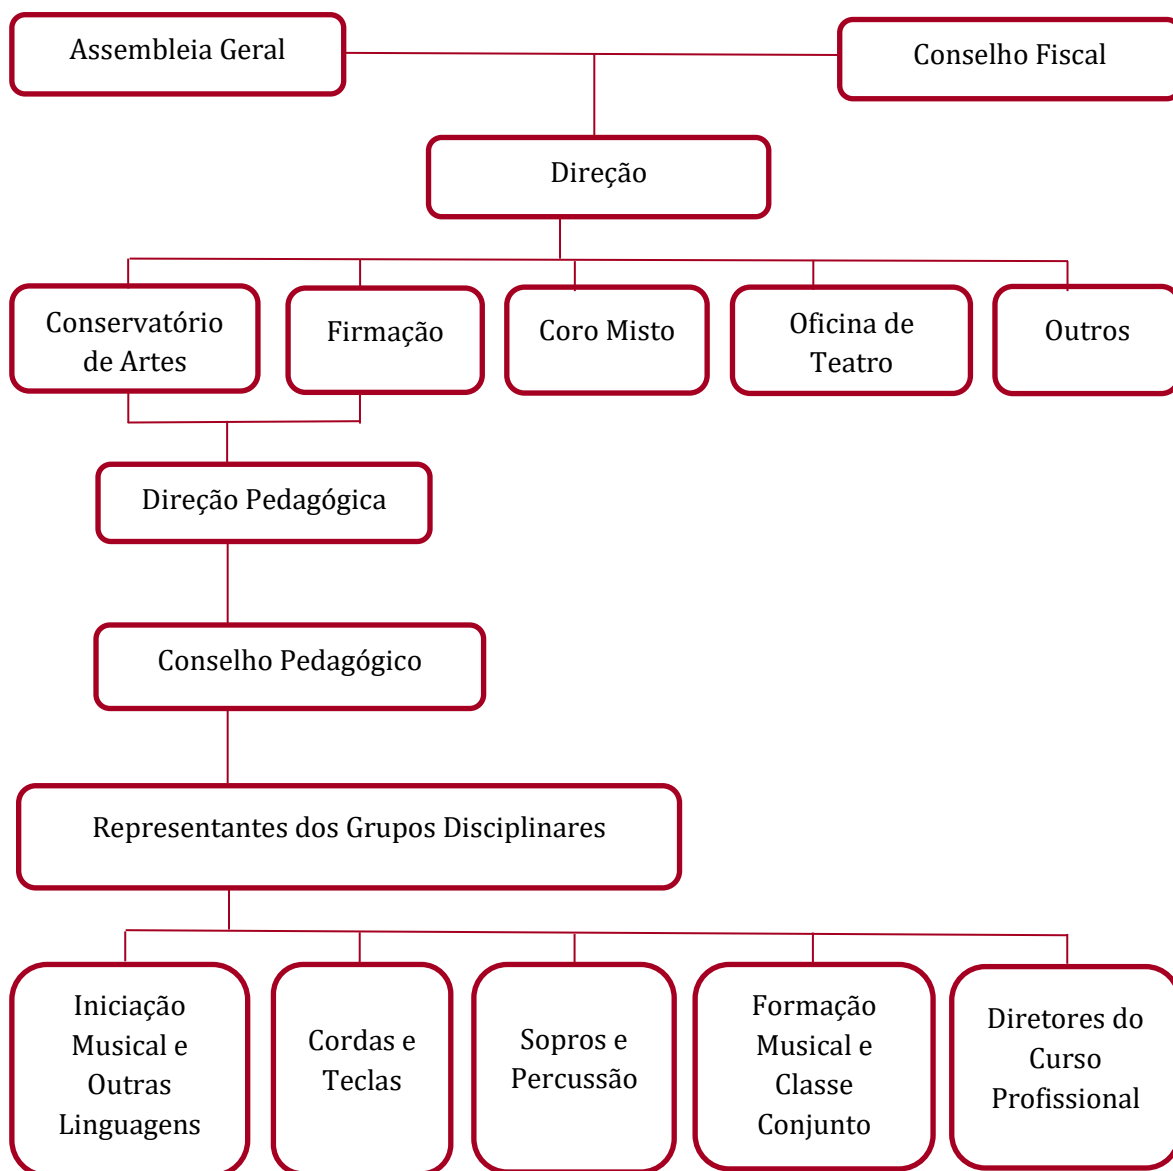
Assembleia Geral

Conselho Fiscal

Direção

Conservatório de Artes

Firmação

Coro Misto

Oficina de Teatro

Outros

Direção Pedagógica

Conselho Pedagógico

Representantes dos Grupos Disciplinares

Iniciação Musical e Outras Linguagens

Cordas e Teclas

Sopros e Percussão

Formação Musical e Classe Conjunto

Diretores do Curso Profissional